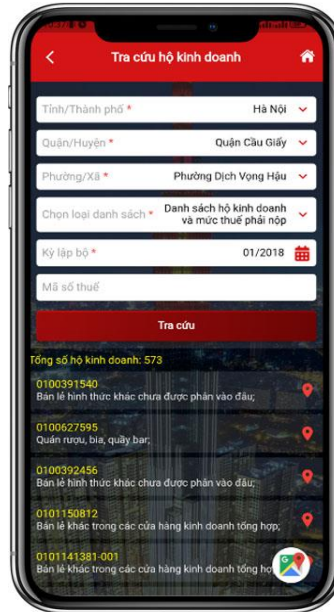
Tra cứu hộ kinh doanh

Tỉnh/Thành phố * Hà Nội

Quận/Huyện * Quận Cầu Giấy

Phường/Xã * Phường Dịch Vọng Hậu

Chọn loại danh sách * Danh sách hộ kinh doanh và mức thuế phải nộp

Kỳ lập bộ * 01/2018

Mã số thuế

Tra cứu

Tổng số hộ kinh doanh: 573

0100391540
Bán lẻ hình thức khác chưa được phân vào đâu;

0100627595
Quán rượu, bia, quầy bar;

0100392456
Bán lẻ hình thức khác chưa được phân vào đâu;

0101150812
Bán lẻ khác trong các cửa hàng kinh doanh tổng hợp;

0101141381-001
Bán lẻ khác trong các cửa hàng kinh doanh tổng hợ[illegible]